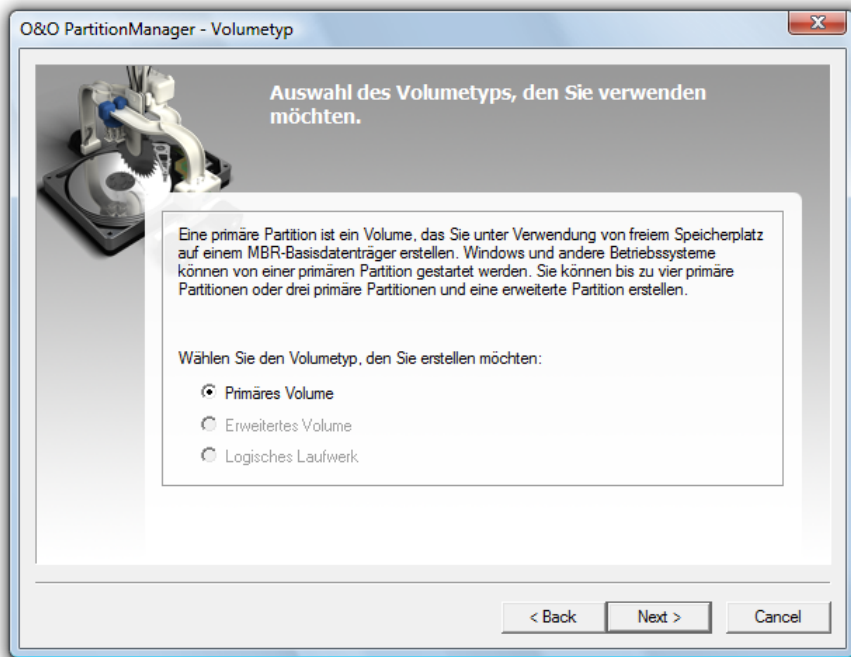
O&O PartitionManager - Volumetyp

Auswahl des Volumetyps, den Sie verwenden möchten.

Eine primäre Partition ist ein Volume, das Sie unter Verwendung von freiem Speicherplatz auf einem MBR-Basisdatenträger erstellen. Windows und andere Betriebssysteme können von einer primären Partition gestartet werden. Sie können bis zu vier primäre Partitionen oder drei primäre Partitionen und eine erweiterte Partition erstellen.

Wählen Sie den Volumetyp, den Sie erstellen möchten:

Primäres Volume

Erweitertes Volume

Logisches Laufwerk

< Back

Next >

Cancel